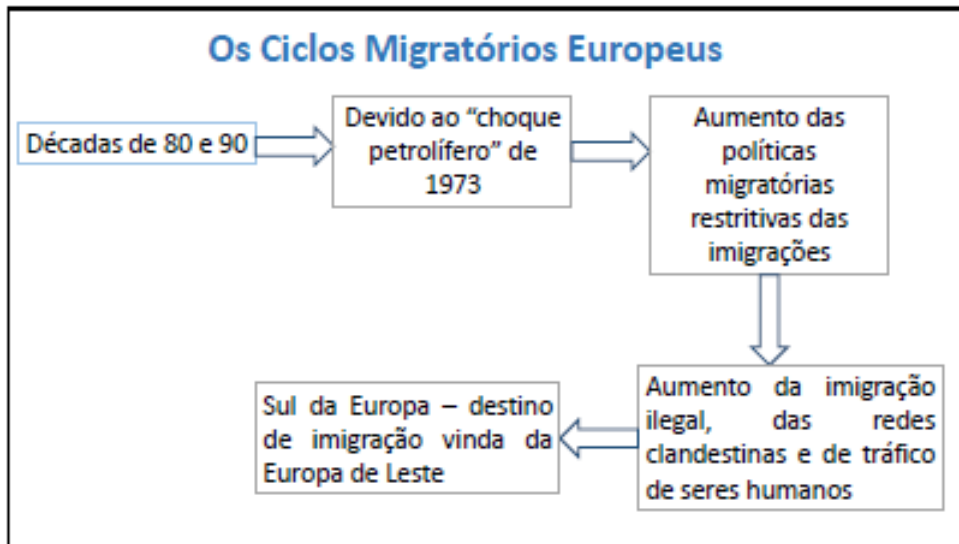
Os Ciclos Migratórios Europeus

Décadas de 80 e 90

Devido ao "choque petrolífero" de 1973

Aumento das políticas migratórias restritivas das imigrações

Aumento da imigração ilegal, das redes clandestinas e de tráfico de seres humanos

Sul da Europa – destino de imigração vinda da Europa de Leste